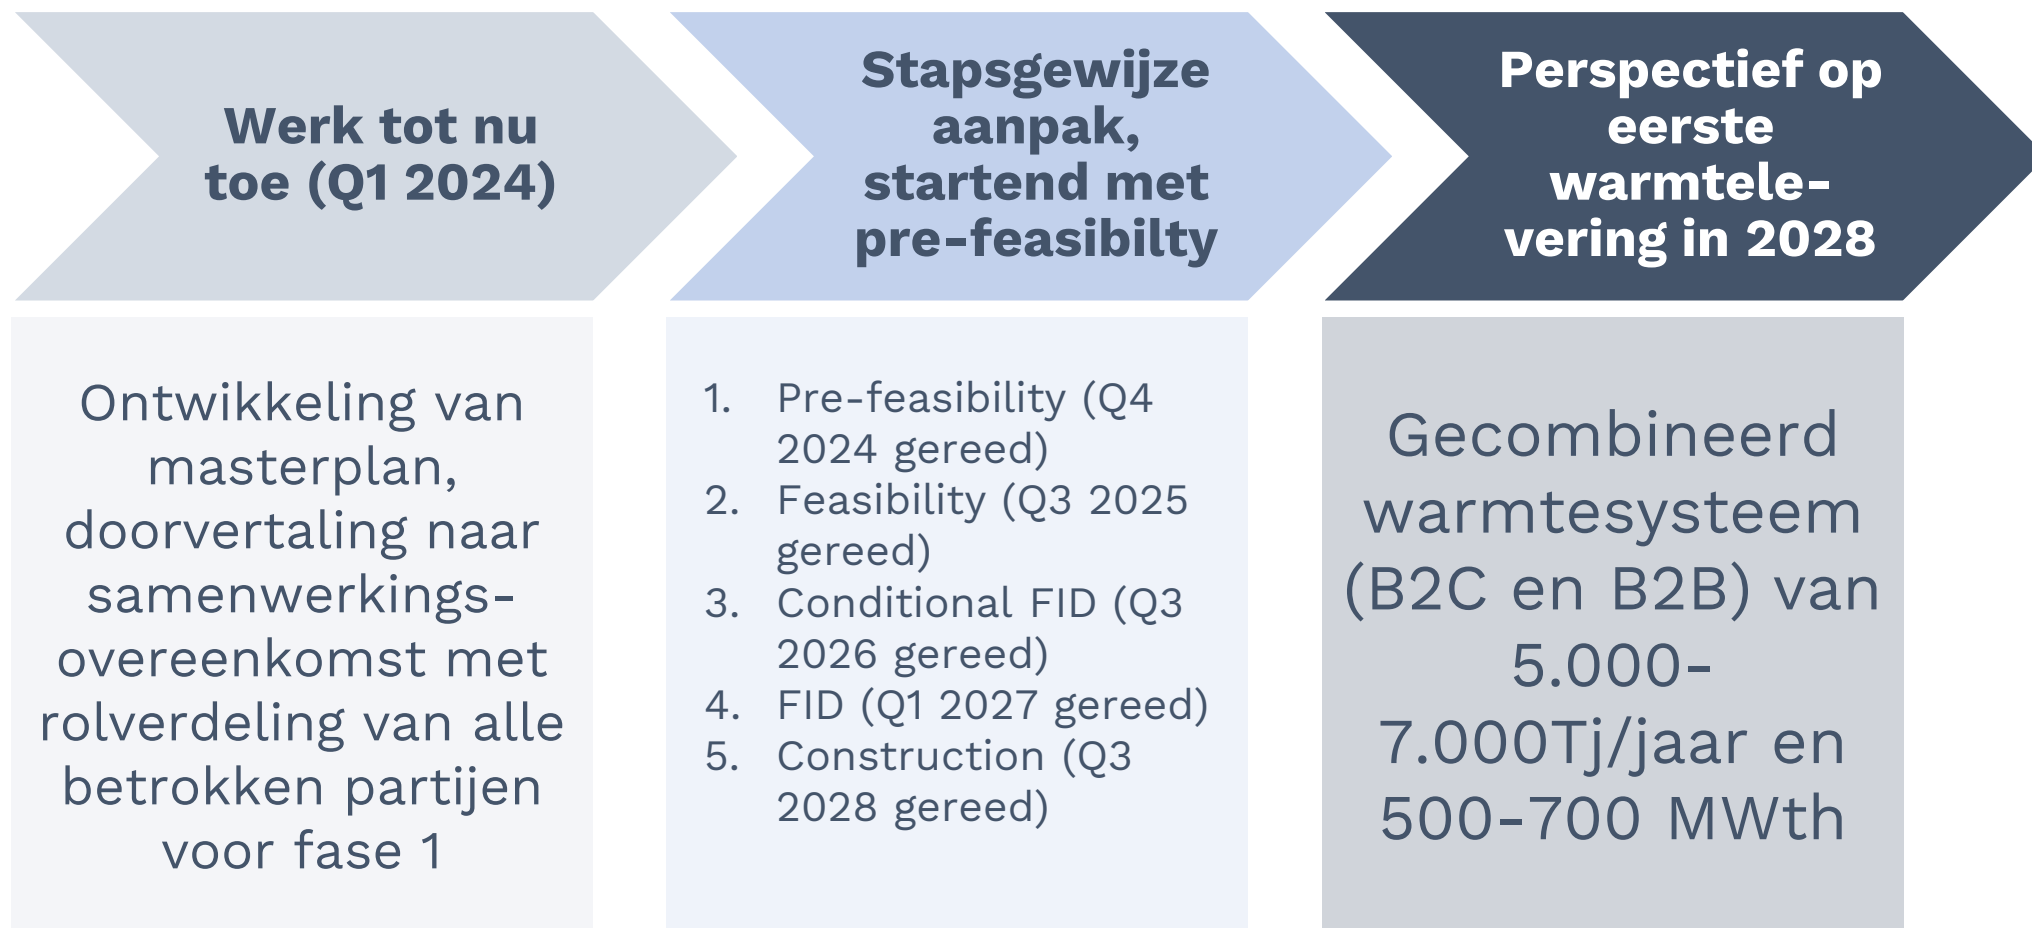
Werk tot nu toe (Q1 2024)

Ontwikkeling van masterplan, doorvertaling naar samenwerkings-overeenkomst met rolverdeling van alle betrokken partijen voor fase 1

Stapsgewijze aanpak, startend met pre-feasibilty

1. Pre-feasibility (Q4 2024 gereed)
2. Feasibility (Q3 2025 gereed)
3. Conditional FID (Q3 2026 gereed)
4. FID (Q1 2027 gereed)
5. Construction (Q3 2028 gereed)

Perspectief op eerste warmtelevering in 2028

Gecombineerd warmtesysteem (B2C en B2B) van 5.000-7.000Tj/jaar en 500-700 MWth